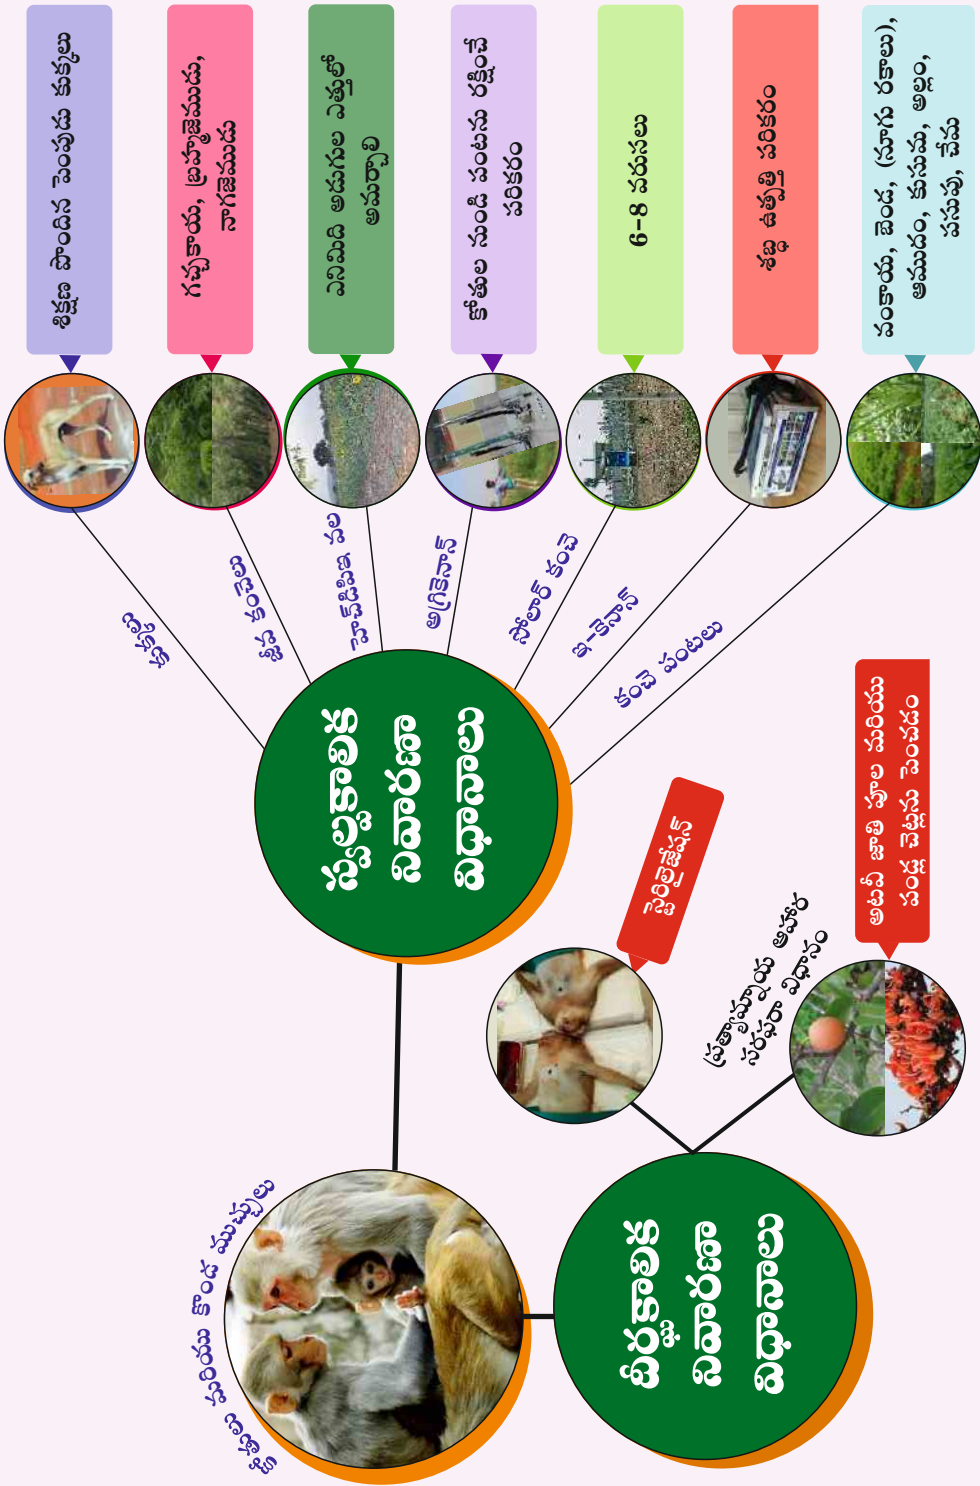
కోతుల నుంచి పంటకు రక్షణ

శిక్షణ పొందిన పెంపుడు కుక్కలు

గచ్చకాయ, బ్రహ్మజెముడు, నాగజెముడు

పెరుగుదల ఎక్కువ ఉండే రకాలు

లేత దశలో వేసే పంట రకాలు

ఉపయోగపడే మొక్కలు

వాసన కలిగిన పంటలు

జీవ నియంత్రణ

నూతన సాంకేతికతలు

ప్రత్యామ్నాయ ఆహార ఏర్పాటు

వంకాయ, బెండ, (సొగసు రకాలు), అముదం, కుసుమ, అల్లం, పసుపు, చెట్లు

దీర్ఘకాలిక నివారణ విధానాలు

స్వల్పకాలిక నివారణ విధానాలు

గుడ్డీలు

పక్షి ఉత్పత్తి పరికరం

ఇ-సెన్సార్

ఎకో ఫెన్స్

ఫెన్సింగ్

6-8 వరుసలు

కంచె పంటలు